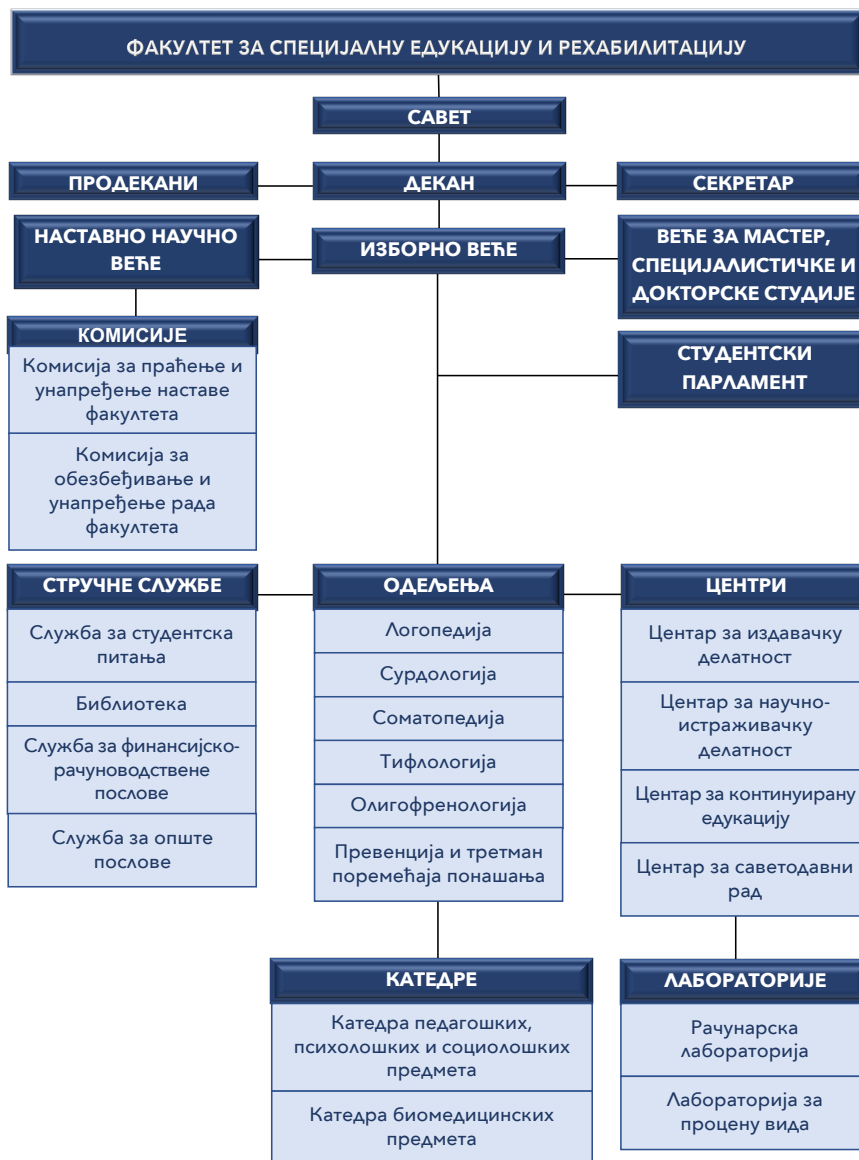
ФАКУЛТЕТ ЗА СПЕЦИЈАЛНУ ЕДУКАЦИЈУ И РЕХАБИЛИТАЦИЈУ

САВЕТ

ПРОДЕКАНИ

ДЕКАН

СЕКРЕТАР

НАСТАВНО НАУЧНО ВЕЋЕ

ИЗБОРНО ВЕЋЕ

ВЕЋЕ ЗА МАСТЕР, СПЕЦИЈАЛИСТИЧКЕ И ДОКТОРСКЕ СТУДИЈЕ

КОМИСИЈЕ

Комисија за праћење и унапређење наставе факултета

Комисија за обезбеђивање и унапређење рада факултета

СТУДЕНТСКИ ПАРЛАМЕНТ

СТРУЧНЕ СЛУЖБЕ

Служба за студентска питања

Библиотека

Служба за финансијско-рачуноводствене послове

Служба за опште послове

ОДЕЉЕЊА

Логопедија

Сурдологија

Соматопедија

Тифлологија

Олигофренологија

Превенција и третман поремећаја понашања

ЦЕНТРИ

Центар за издавачку делатност

Центар за научно-истраживачку делатност

Центар за континуирану едукацију

Центар за саветодавни рад

КАТЕДРЕ

Катедра педагошких, психолошких и социолошких предмета

Катедра биомедицинских предмета

ЛАБОРАТОРИЈЕ

Рачунарска лабораторија

Лабораторија за процену вида